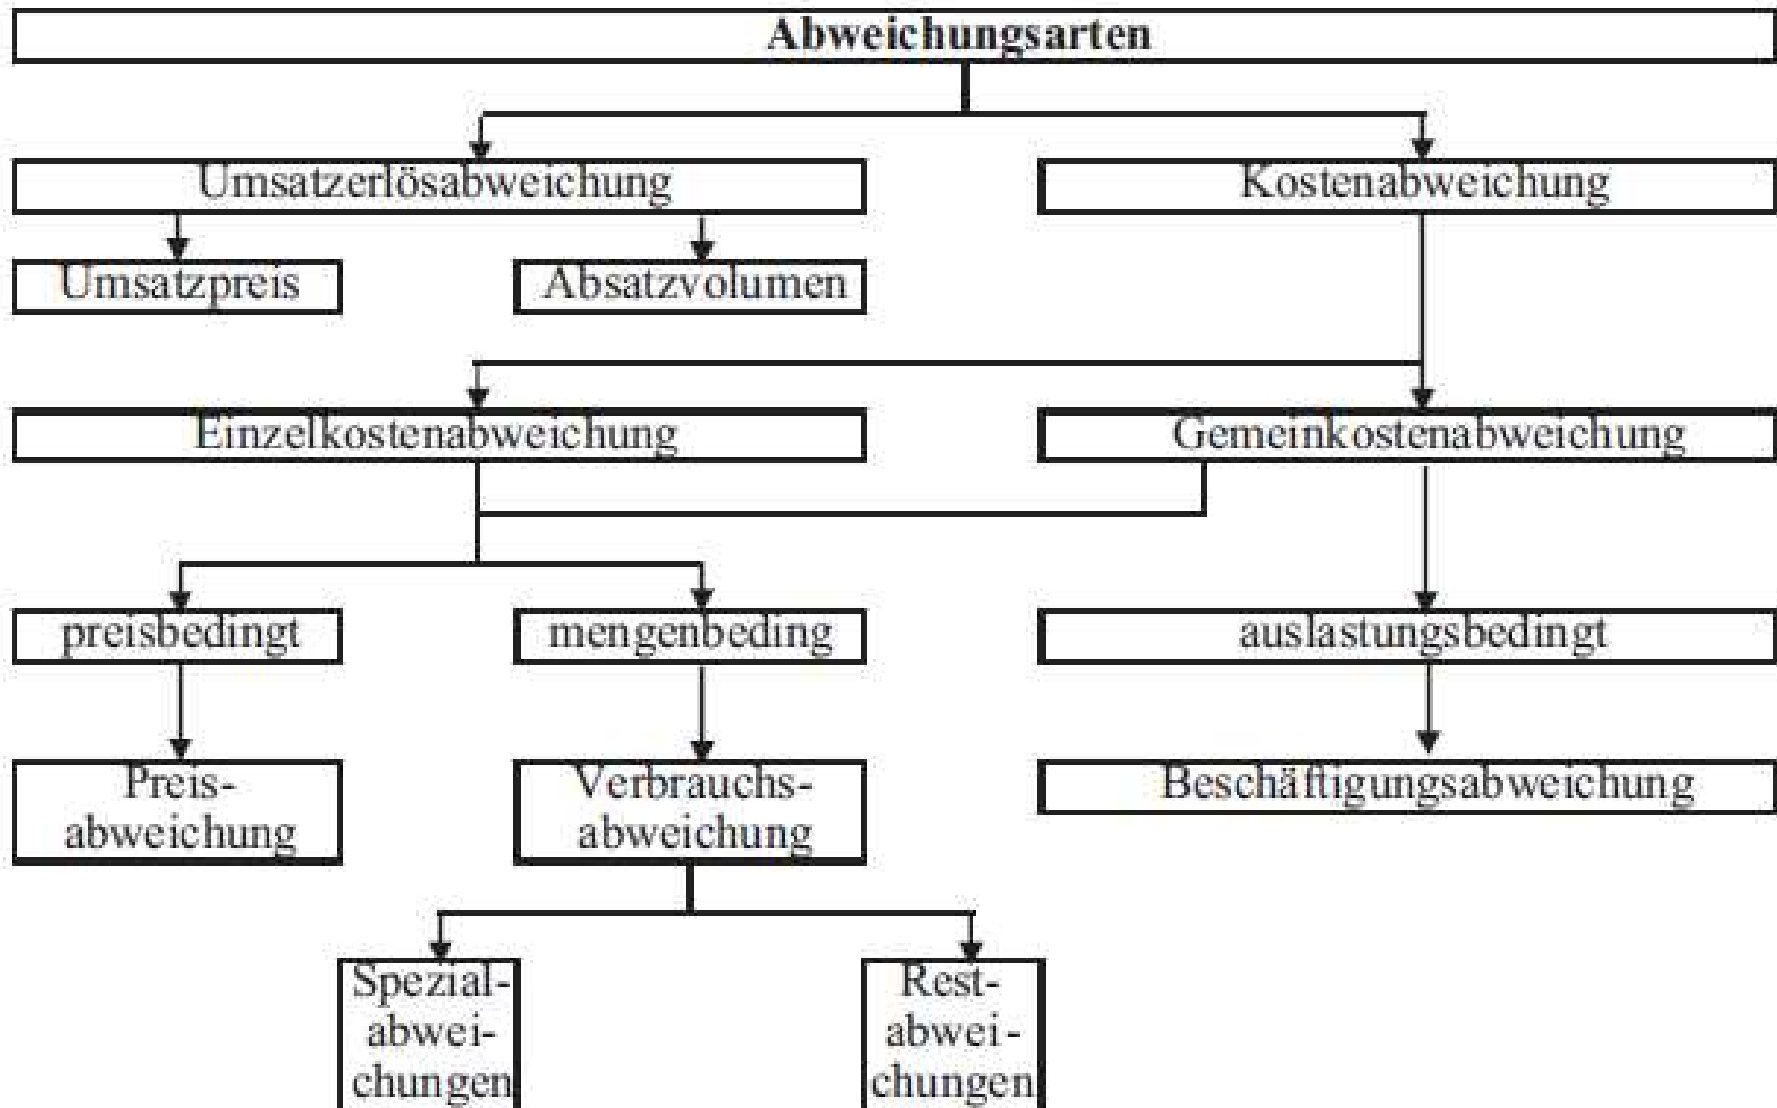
Abweichungsarten

Umsatzerlösabweichung

Kostenabweichung

Umsatzpreis

Absatzvolumen

Einzelkostenabweichung

Gemeinkostenabweichung

preisbedingt

mengenbeding

auslastungsbedingt

Preisabweichung

Verbrauchsabweichung

Beschäftigungsabweichung

Spezialabweichungen

Restabweichungen